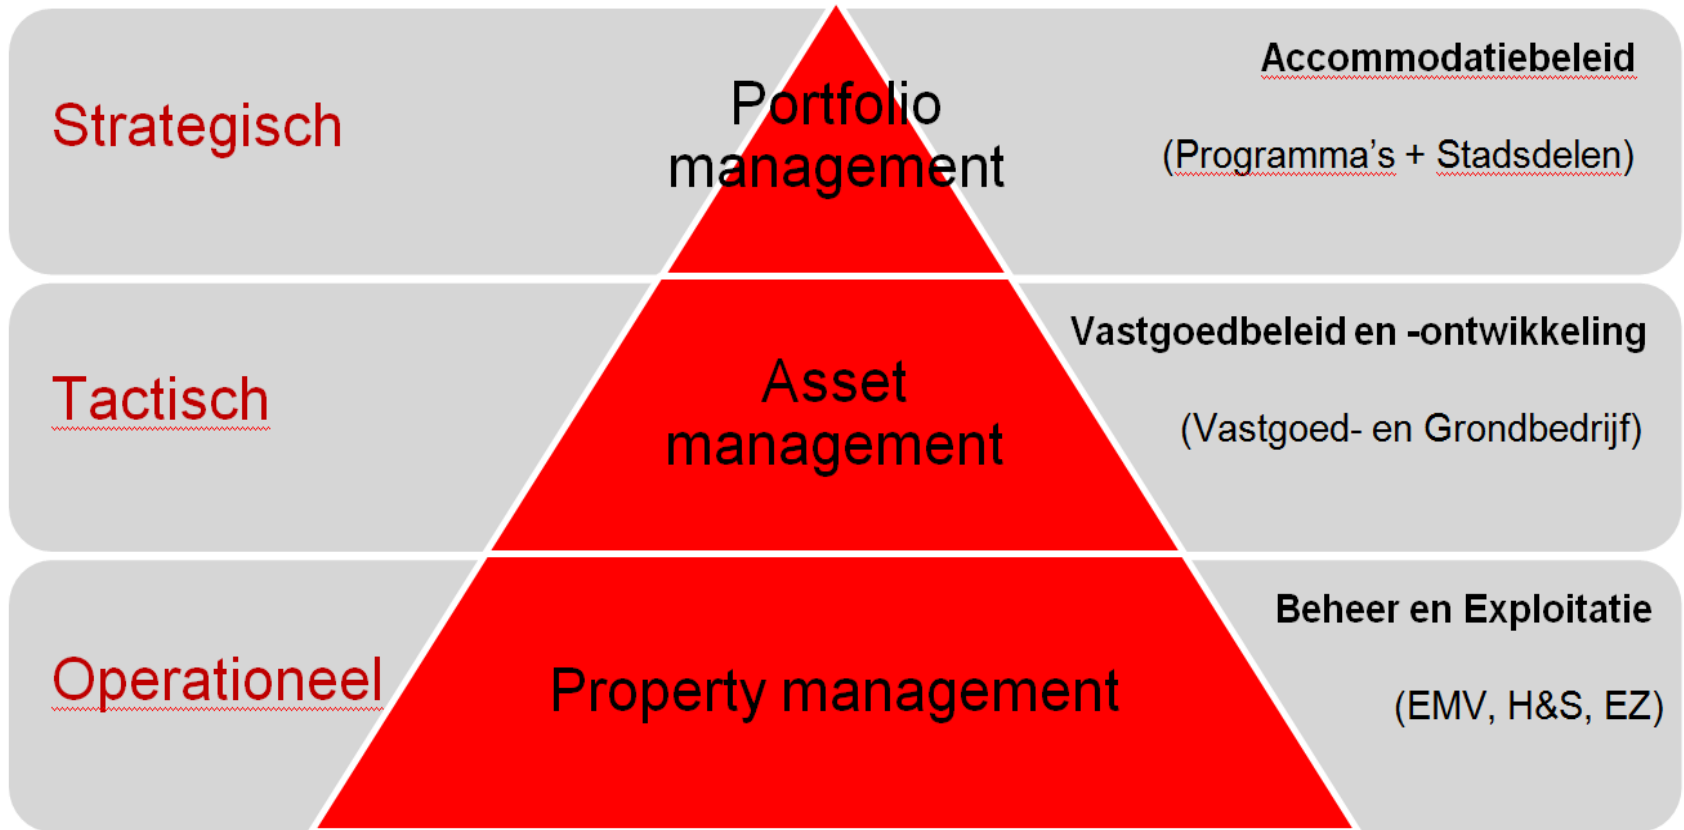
Strategisch

Portfolio management

Accommodatiebeleid

(Programma's + Stadsdelen)

Tactisch

Asset management

Vastgoedbeleid en -ontwikkeling

(Vastgoed- en Grondbedrijf)

Operationeel

Property management

Beheer en Exploitatie

(EMV, H&S, EZ)